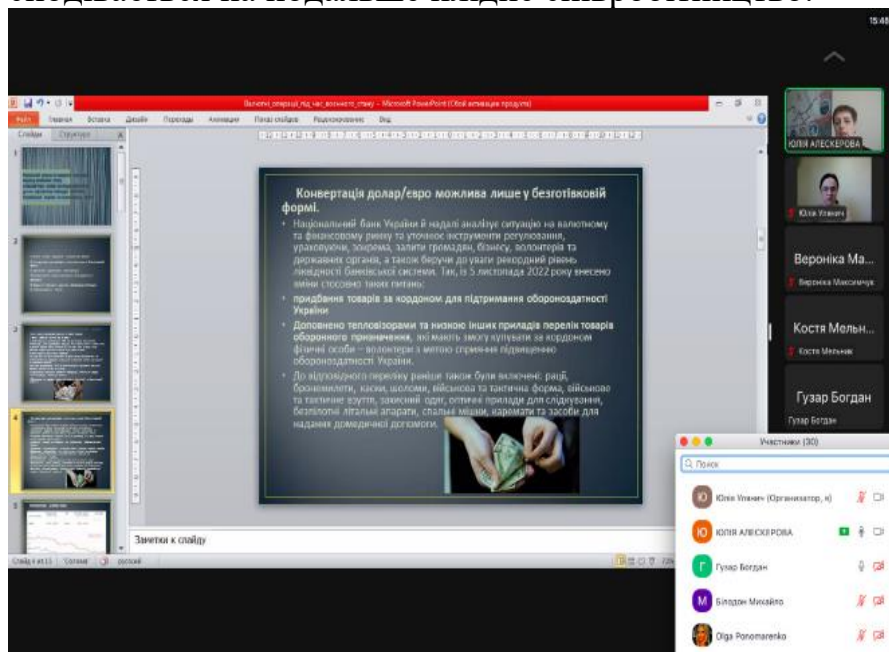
15:48

Валютні_операції_під_час_воєнного_стану - Microsoft PowerPoint (Сбой активации продукта)

Файл Главная Вставка Дизайн Переходы Анимация Показ слайдов Рецензирование Вид

Слайды Структура

Конвертація долар/евро можлива лише у безготівковій формі.

Національний банк України й надалі аналізує ситуацію на валютному та фінансовому ринку та уточнює інструменти регулювання, ураховуючи, зокрема, запити громадян, бізнесу, волонтерів та державних органів, а також беручи до уваги рекордний рівень ліквідності банківської системи. Так, із 5 листопада 2022 року внесено зміни стосовно таких питань:

придбання товарів за кордоном для підтримання обороноздатності України

Доповнено тепловізорами та низкою інших приладів перелік товарів оборонного призначення, які мають змогу купувати за кордоном фізичні особи – волонтери з метою сприяння підвищенню обороноздатності України.

До відповідного переліку раніше також були включені: рації, бронежилети, каски, шоломи, військова та тактична форма, військове та тактичне взуття, захисний одяг, оптичні прилади для слідкування, безпілотні літальні апарати, спальні мішки, карємати та засоби для надання домедичної допомоги.

Заметки к слайду

Слайд 4 из 13 "Солнце" русский

ЮЛІЯ АЛЕСКЕРОВА

Юлія Уляних

Вероніка Ма...
Вероніка Максимчук

Костя Мельн...
Костя Мельник

Гузар Богдан
Гузар Богдан

Участники (30)

Поиск

Юлія Уляних (Организатор, я)
ЮЛІЯ АЛЕСКЕРОВА
Гузар Богдан
Білодан Михайло
Olga Ponomarenko